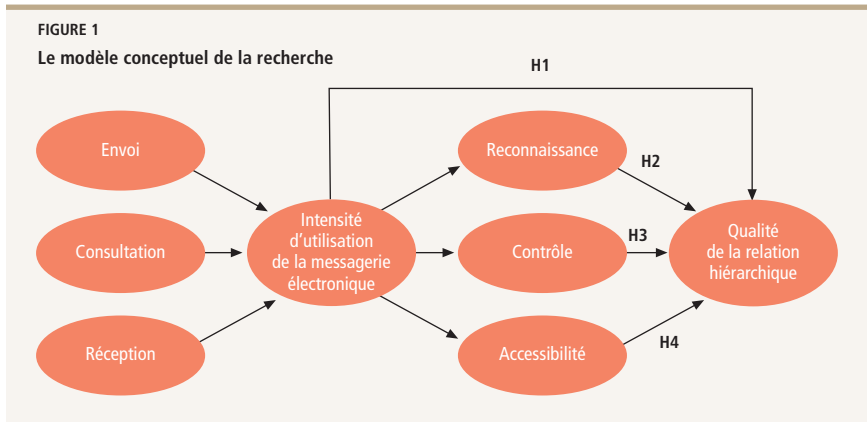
FIGURE 1

Le modèle conceptuel de la recherche

H1

Envoi

Consultation

Réception

Intensité d'utilisation de la messagerie électronique

Reconnaissance

Contrôle

Accessibilité

H2

H3

H4

Qualité de la relation hiérarchique